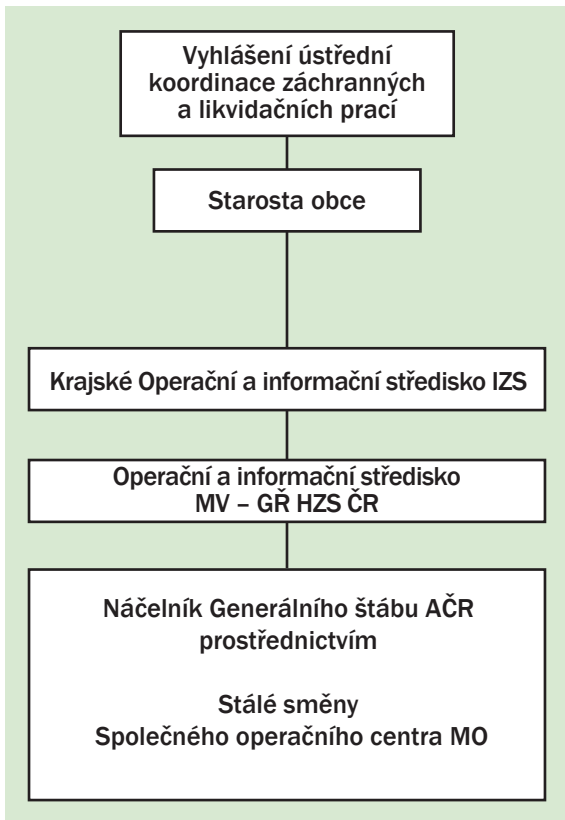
Vyhlášení ústřední koordinace záchranných a likvidačních prací

Starosta obce

Krajské Operační a informační středisko IZS

Operační a informační středisko MV – GŘ HZS ČR

Náčelník Generálního štábu AČR prostřednictvím

Stálé směny Společného operačního centra MO